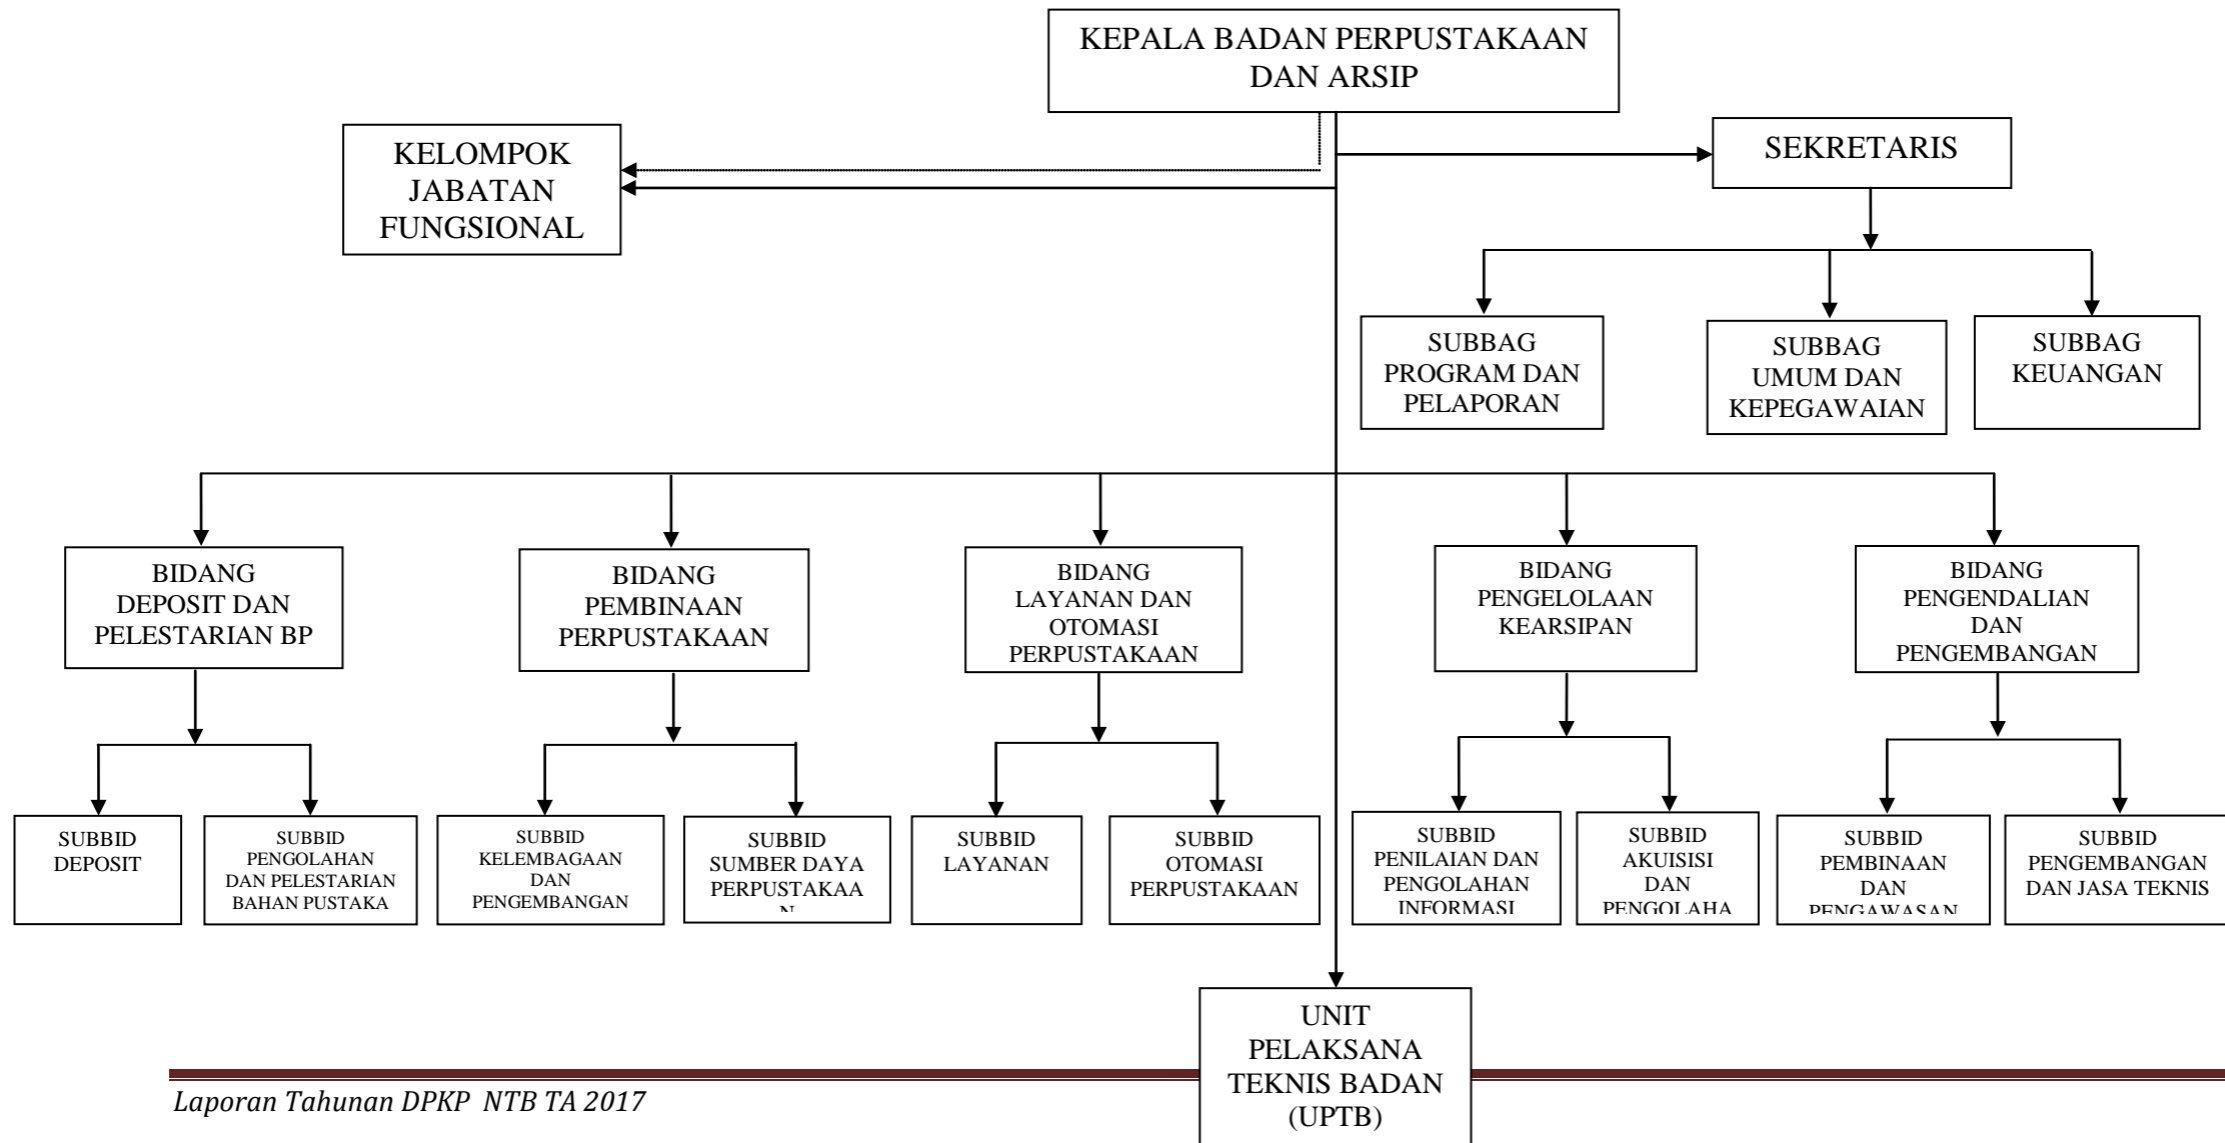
KEPALA BADAN PERPUSTAKAAN DAN ARSIP

KELOMPOK JABATAN FUNGSIONAL

SEKRETARIS

SUBBAG PROGRAM DAN PELAPORAN

SUBBAG UMUM DAN KEPEGAWAIAN

SUBBAG KEUANGAN

BIDANG DEPOSIT DAN PELESTARIAN BP

BIDANG PEMBINAAN PERPUSTAKAAN

BIDANG LAYANAN DAN OTOMASI PERPUSTAKAAN

BIDANG PENGELOLAAN KEARSIPAN

BIDANG PENGENDALIAN DAN PENGEMBANGAN

SUBBID DEPOSIT

SUBBID PENGOLAHAN DAN PELESTARIAN BAHAN PUSTAKA

SUBBID KELEMBAGAAN DAN PENGEMBANGAN

SUBBID SUMBER DAYA PERPUSTAKAA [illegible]

SUBBID LAYANAN

SUBBID OTOMASI PERPUSTAKAAN

SUBBID PENILAIAN DAN PENGOLAHAN INFORMASI

SUBBID AKUISISI DAN PENGOLAHA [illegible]

SUBBID PEMBINAAN DAN PENGAWASAN

SUBBID PENGEMBANGAN DAN JASA TEKNIS

UNIT PELAKSANA TEKNIS BADAN (UPTB)

Laporan Tahunan DPKP NTB TA 2017